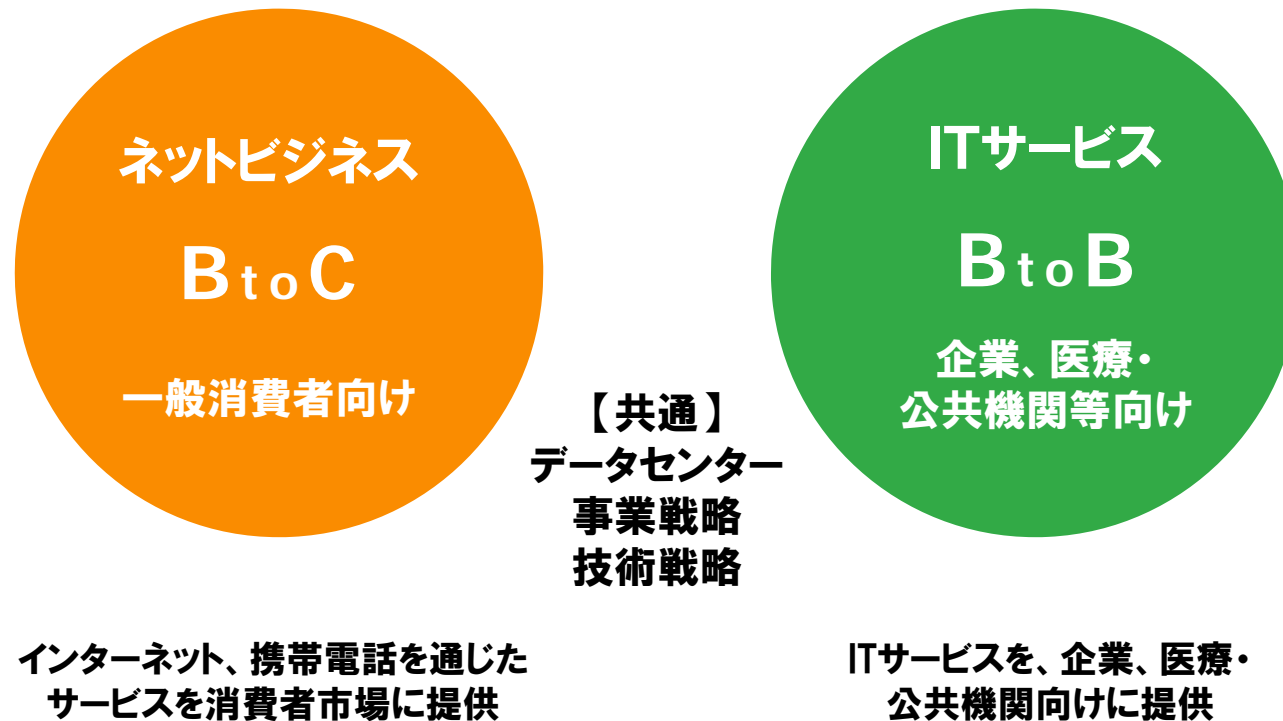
ネットビジネス

BtoC

一般消費者向け

【共通】
データセンター
事業戦略
技術戦略

ITサービス

BtoB

企業、医療・
公共機関等向け

インターネット、携帯電話を通じた
サービスを消費者市場に提供

ITサービスを、企業、医療・
公共機関向けに提供